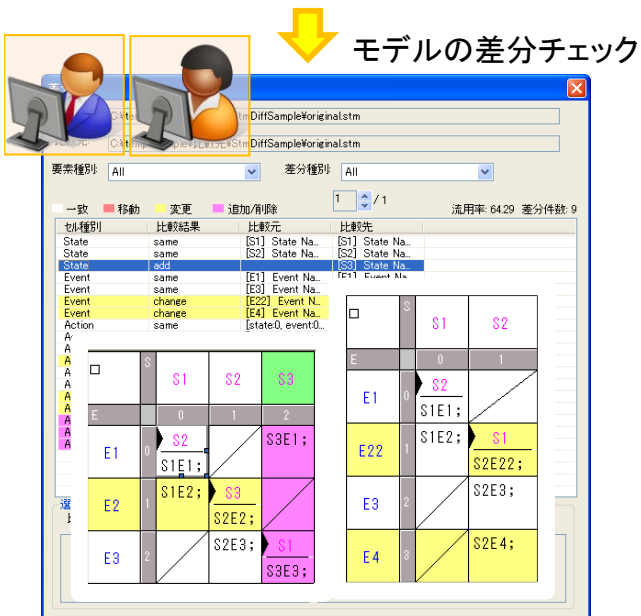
モデルの差分チェック

C:\tem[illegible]StmDiffSample¥original.stm
比較先 C:\tem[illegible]比較元¥StmDiffSample¥original.stm

要素種別 All
差分種別 All

1 / 1

一致 移動 変更 追加/削除

流用率: 64.29 差分件数: 9

| セル種別 | 比較結果 | 比較元 | 比較先 |
|---|---|---|---|
| State | same | [S1] State Na.. | [S1] State Na.. |
| State | same | [S2] State Na.. | [S2] State Na.. |
| State | add | | [S3] State Na.. |
| Event | same | [E1] Event Na.. | [E1] Event Na.. |
| Event | same | [E3] Event Na.. | |
| Event | change | [E22] Event N.. | |
| Event | change | [E4] Event N.. | |
| Action | same | [state:0, event:0.. | |

| □ | S | S1 | S2 | S3 |
|---|---|---|---|---|
| E | | 0 | 1 | 2 |
| E1 | 0 | S2 S1E1; | | S3E1; |
| E2 | 1 | S1E2; | S3 S2E2; | |
| E3 | 2 | | S2E3; | S1 S3E3; |

| □ | S | S1 | S2 |
|---|---|---|---|
| E | | 0 | 1 |
| E1 | 0 | S2 S1E1; | |
| E22 | 1 | S1E2; | S1 S2E22; |
| E3 | 2 | | S2E3; |
| E4 | 3 | | S2E4; |